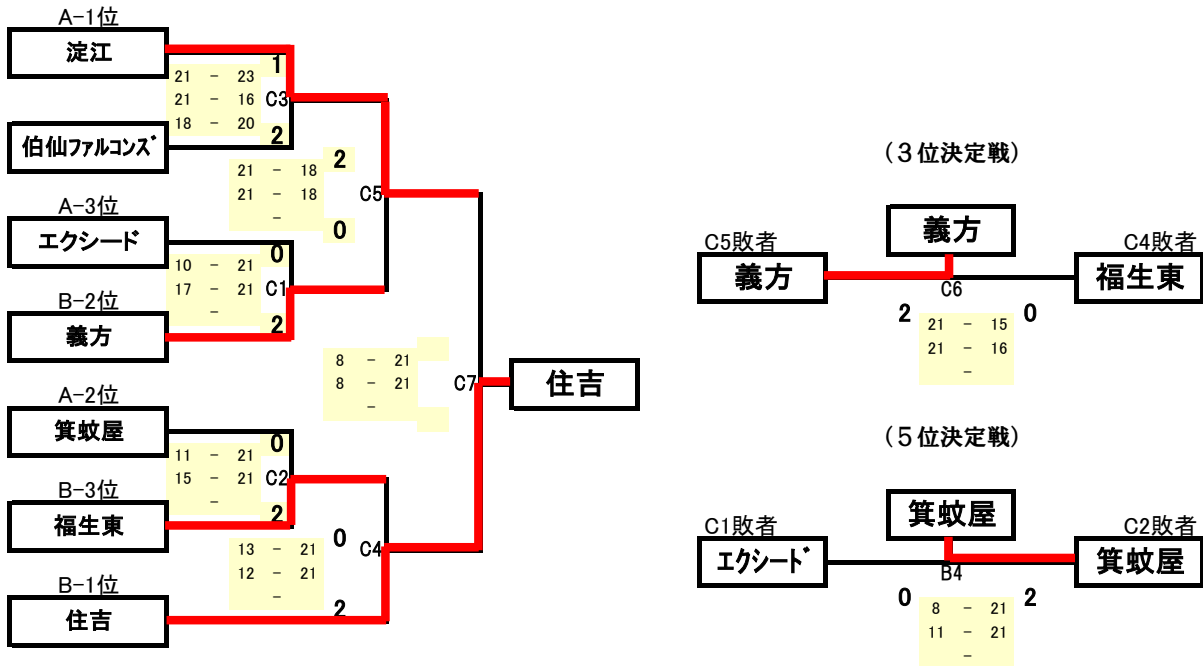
A−1位
淀江
21 − 23
21 − 16
18 − 20
1
C3
2
伯仙ファルコンズ
21 − 18
21 − 18
−
2
0
C5
A−3位
エクシード
10 − 21
17 − 21
−
0
C1
2
B−2位
義方
8 − 21
8 − 21
−
C7
住吉
A−2位
箕蚊屋
11 − 21
15 − 21
−
0
C2
2
B−3位
福生東
13 − 21
12 − 21
−
0
C4
2
B−1位
住吉

（３位決定戦）
C5敗者
義方
義方
C6
C4敗者
福生東
2
21 − 15
21 − 16
−
0

（５位決定戦）
C1敗者
エクシード
箕蚊屋
B4
C2敗者
箕蚊屋
0
8 − 21
11 − 21
−
2